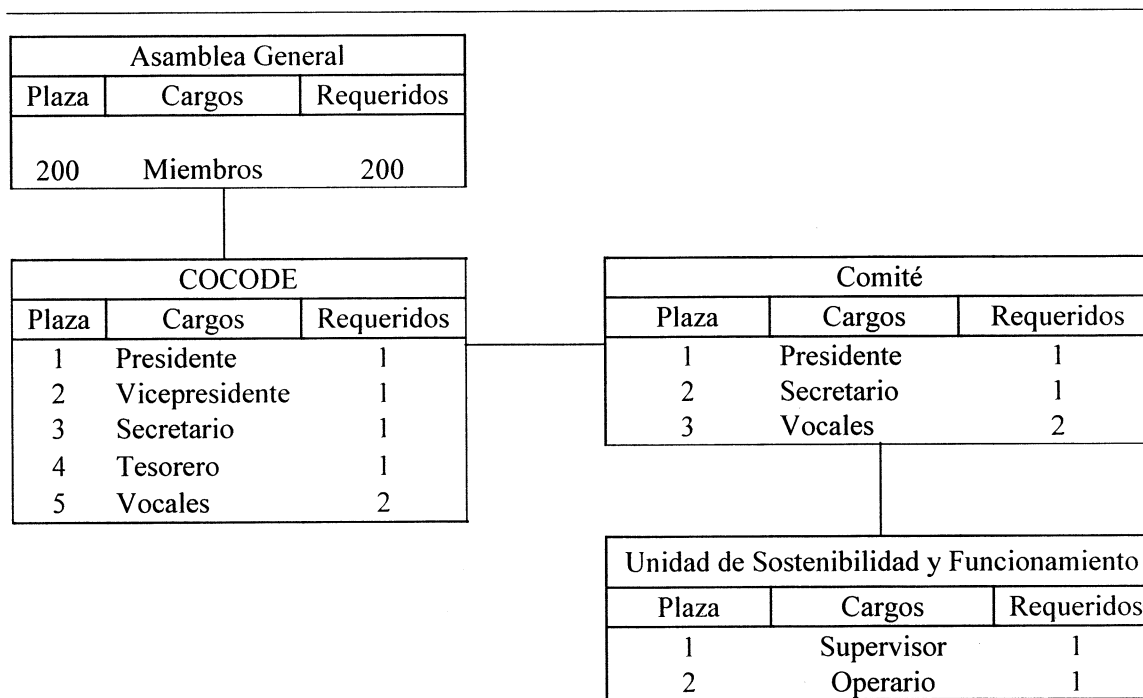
Asamblea General

| Plaza | Cargos | Requeridos |
|---|---|---|
| 200 | Miembros | 200 |

COCODE

| Plaza | Cargos | Requeridos |
|---|---|---|
| 1 | Presidente | 1 |
| 2 | Vicepresidente | 1 |
| 3 | Secretario | 1 |
| 4 | Tesorero | 1 |
| 5 | Vocales | 2 |

Comité

| Plaza | Cargos | Requeridos |
|---|---|---|
| 1 | Presidente | 1 |
| 2 | Secretario | 1 |
| 3 | Vocales | 2 |

Unidad de Sostenibilidad y Funcionamiento

| Plaza | Cargos | Requeridos |
|---|---|---|
| 1 | Supervisor | 1 |
| 2 | Operario | 1 |